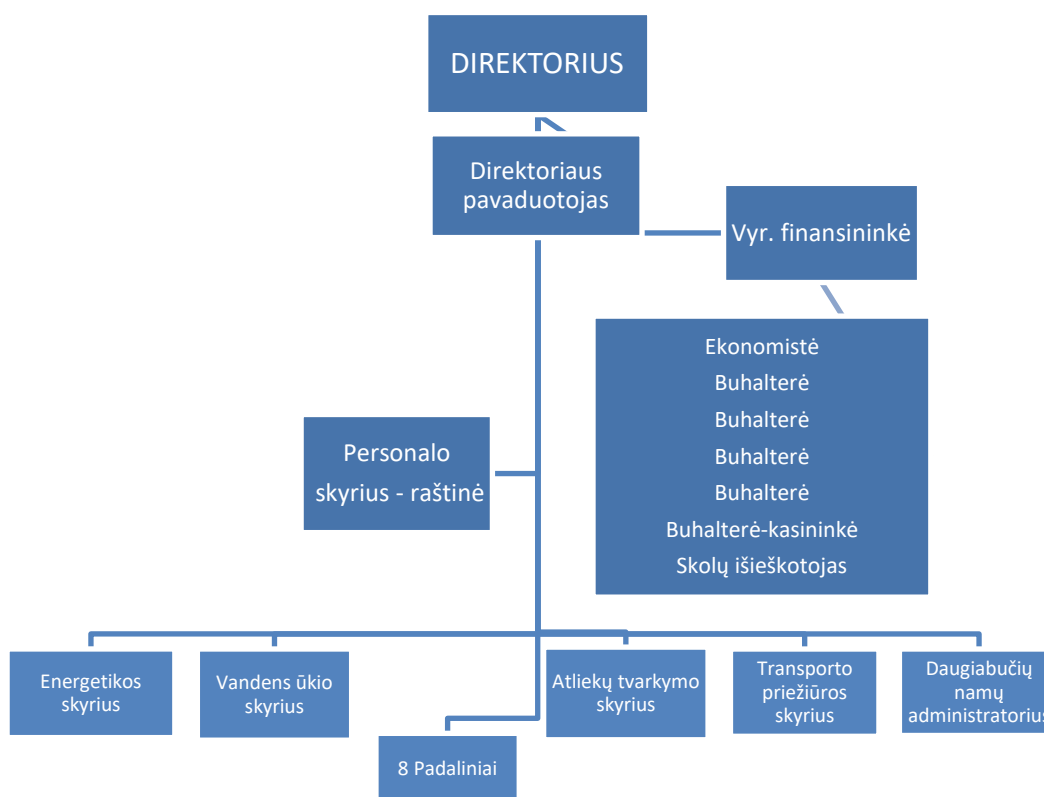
DIREKTORIUS

Direktoriaus pavaduotojas

Vyr. finansininkė

Ekonomistė
Buhalterė
Buhalterė
Buhalterė
Buhalterė
Buhalterė-kasininkė
Skolų išieškotojas

Personalo skyrius - raštinė

Energetikos skyrius

Vandens ūkio skyrius

8 Padaliniai

Atliekų tvarkymo skyrius

Transporto priežiūros skyrius

Daugiabučių namų administratorius